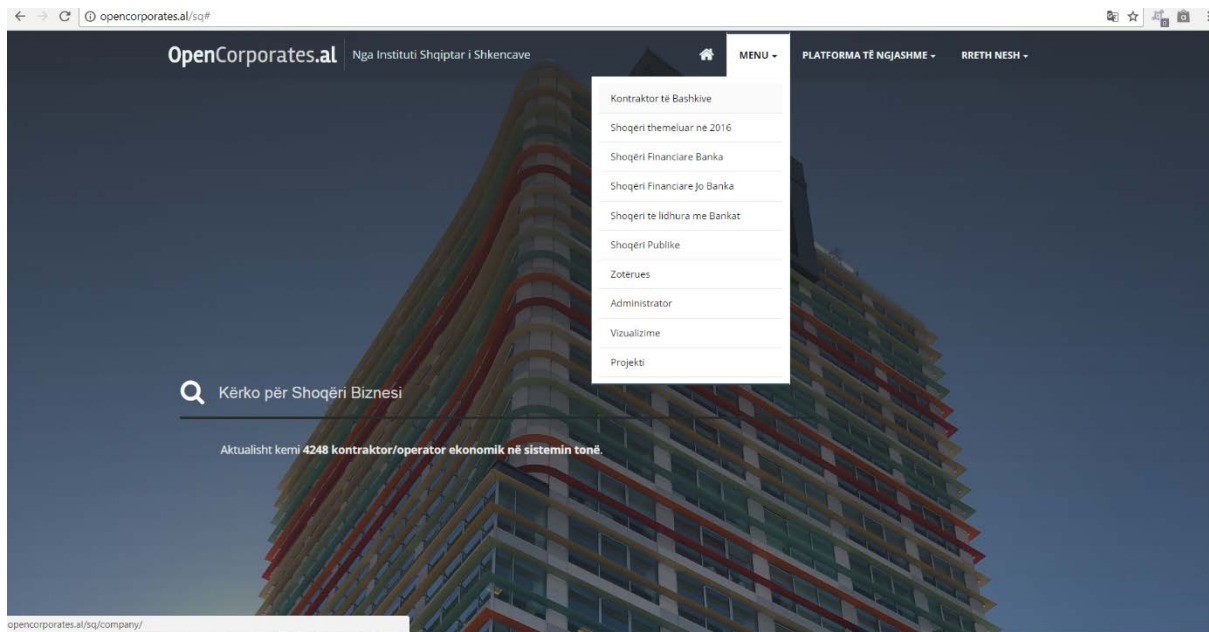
opencorporates.al/sq#

OpenCorporates.al Nga Instituti Shqiptar i Shkencave

MENU

PLATFORMA TË NGJASHME

RRETH NESH

Kontraktor të Bashkive
Shoqëri themeluar në 2016
Shoqëri Financiare Banka
Shoqëri Financiare Jo Banka
Shoqëri të lidhura me Bankat
Shoqëri Publike
Zotërues
Administrator
Vizualizime
Projekti

Kërko për Shoqëri Biznesi

Aktualisht kemi 4248 kontraktor/operator ekonomik në sistemin tonë.

opencorporates.al/sq/company/